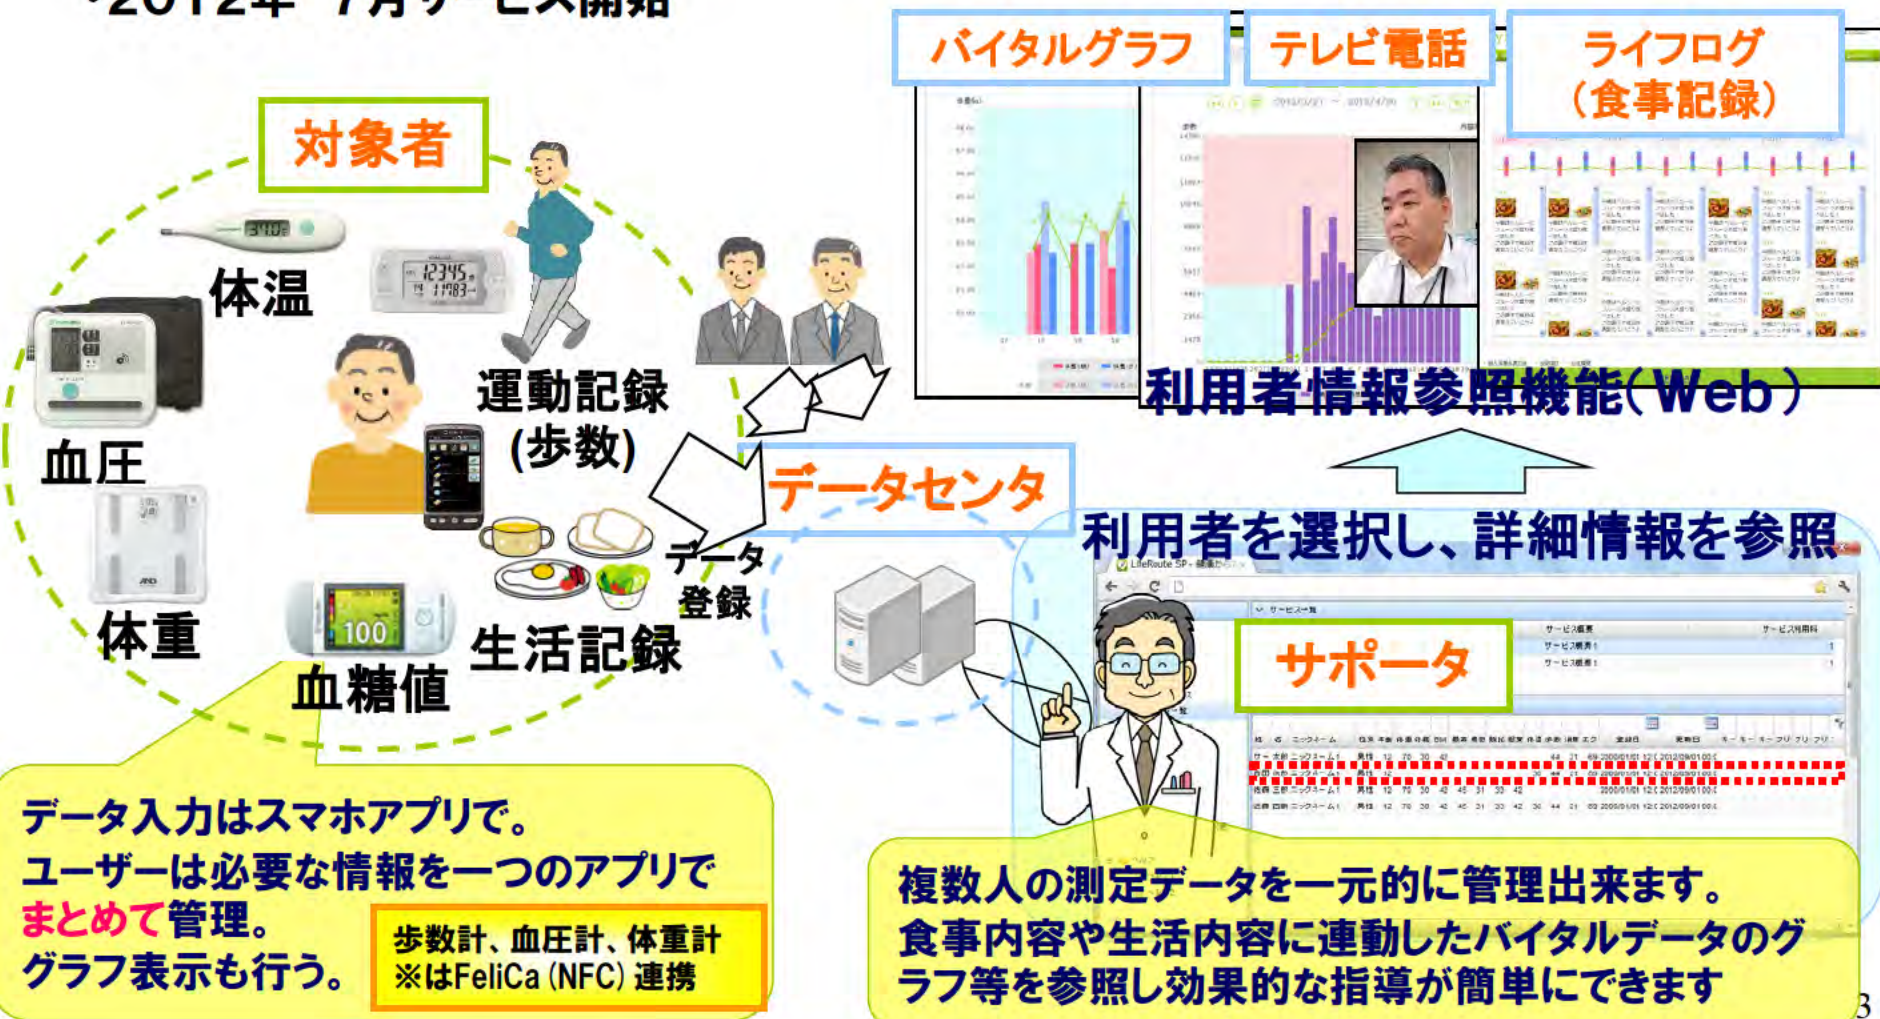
・2012年 7月サービス開始

対象者

体温

血圧

体重

血糖値

運動記録
(歩数)

生活記録

データ
登録

データセンタ

バイタルグラフ

テレビ電話

ライフログ
(食事記録)

利用者情報参照機能(Web)

利用者を選択し、詳細情報を参照

サポータ

データ入力はスマホアプリで。
ユーザーは必要な情報を一つのアプリでまとめて管理。
グラフ表示も行う。

歩数計、血圧計、体重計
※はFeliCa(NFC)連携

複数人の測定データを一元的に管理出来ます。
食事内容や生活内容に連動したバイタルデータのグラフ等を参照し効果的な指導が簡単にできます

3